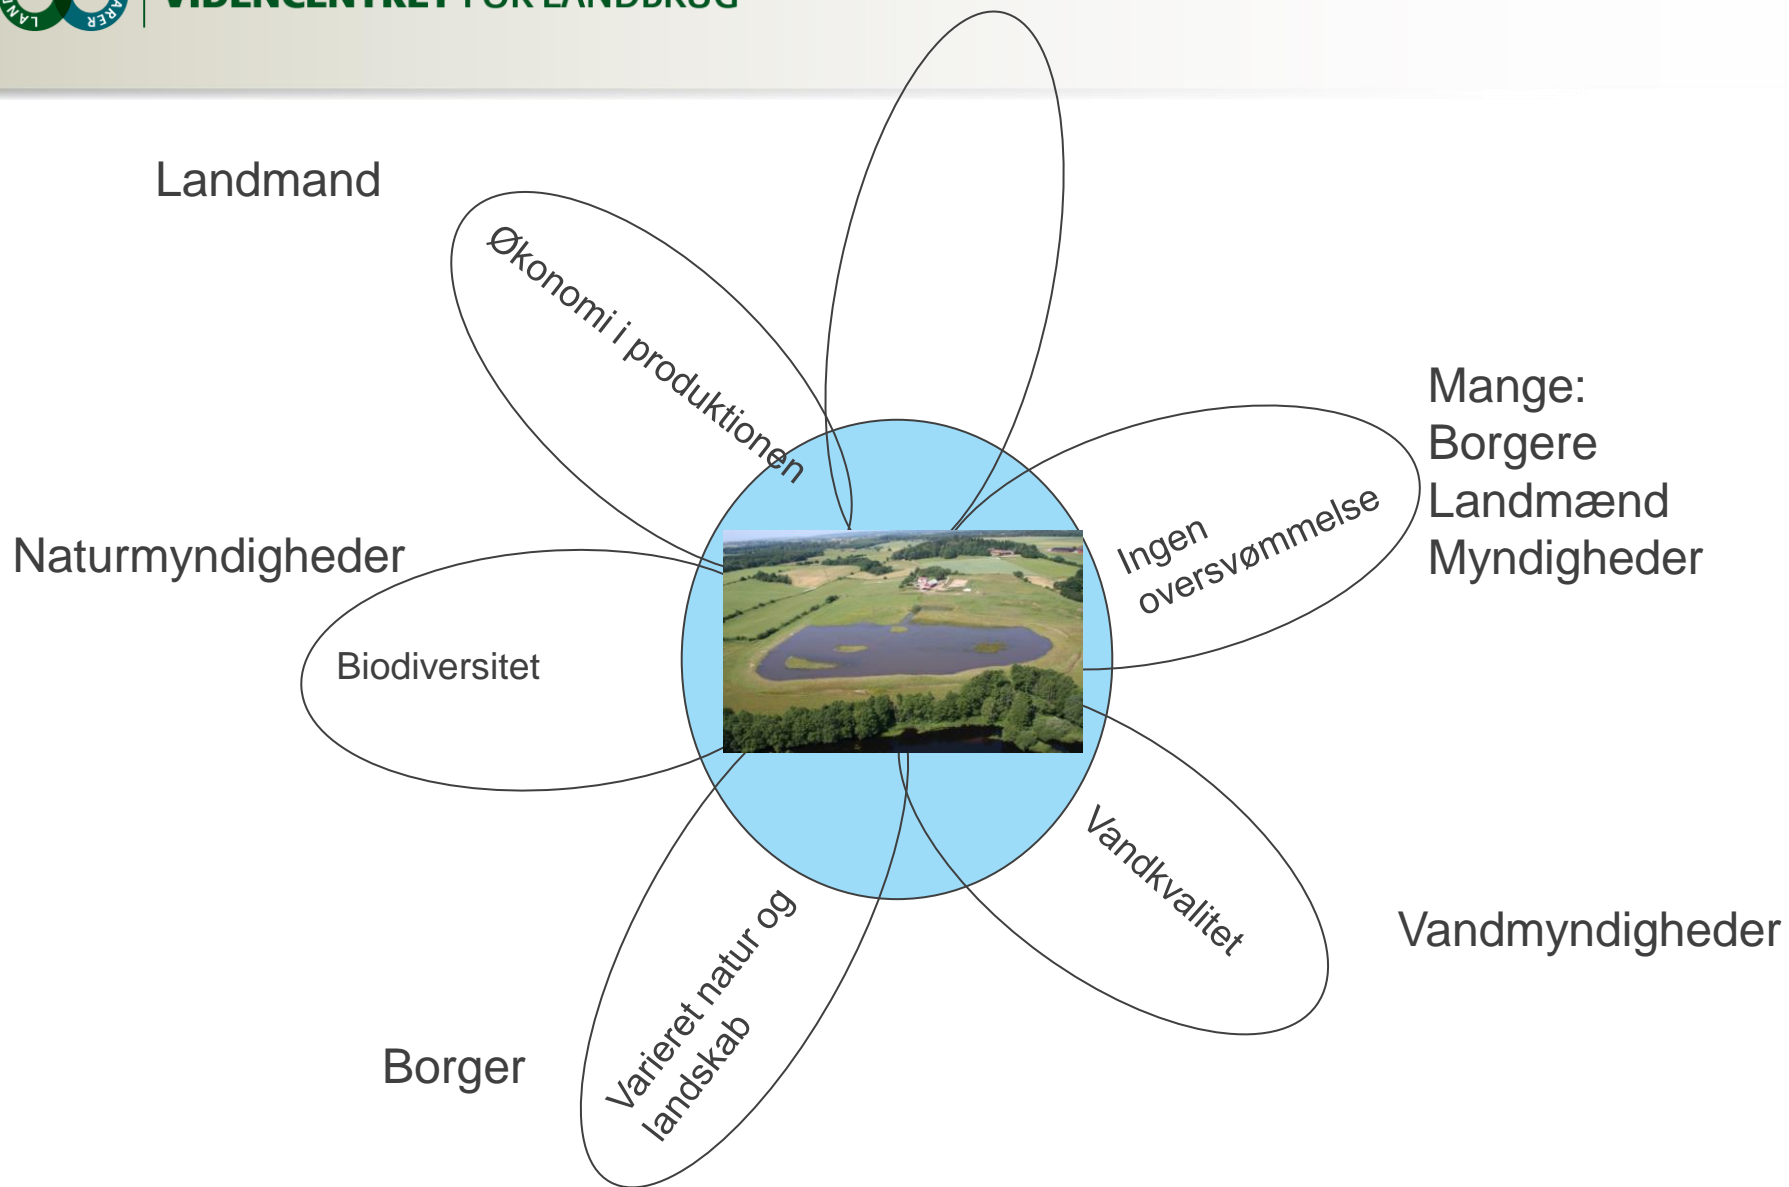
VIDENCENTRET FOR LANDBRUG

Landmand

Økonomi i produktionen

Mange:
Borgere
Landmænd
Myndigheder

Ingen oversvømmelse

Naturmyndigheder

Biodiversitet

Vandkvalitet

Vandmyndigheder

Borger

Varieret natur og landskab